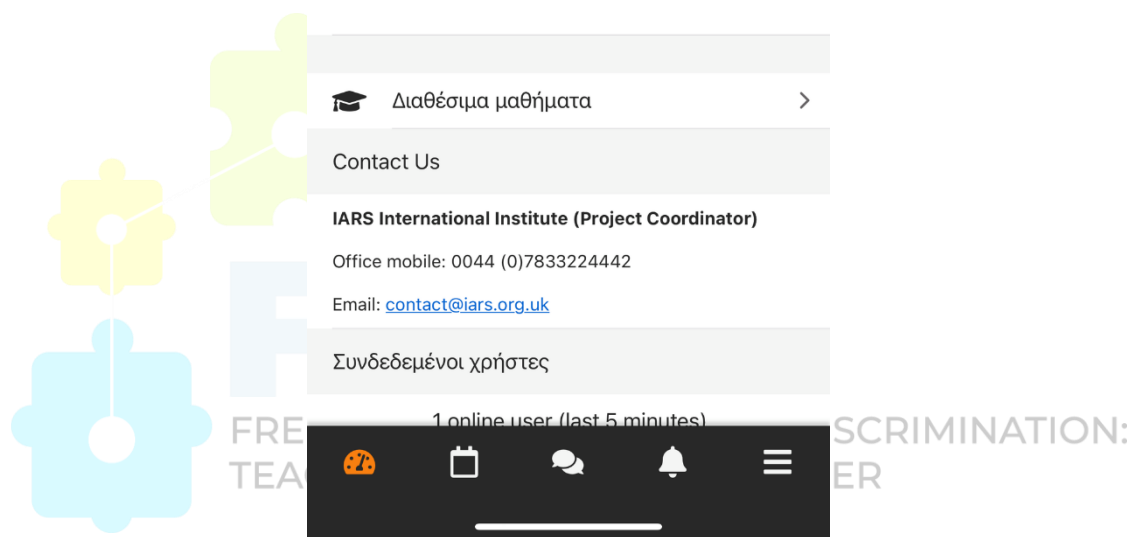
Διαθέσιμα μαθήματα

Contact Us

**IARS International Institute (Project Coordinator)**

Office mobile: 0044 (0)7833224442

Email: contact@iars.org.uk

Συνδεδεμένοι χρήστες

1 online user (last 5 minutes)

FRE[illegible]SCRIMINATION:
TEA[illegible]ER